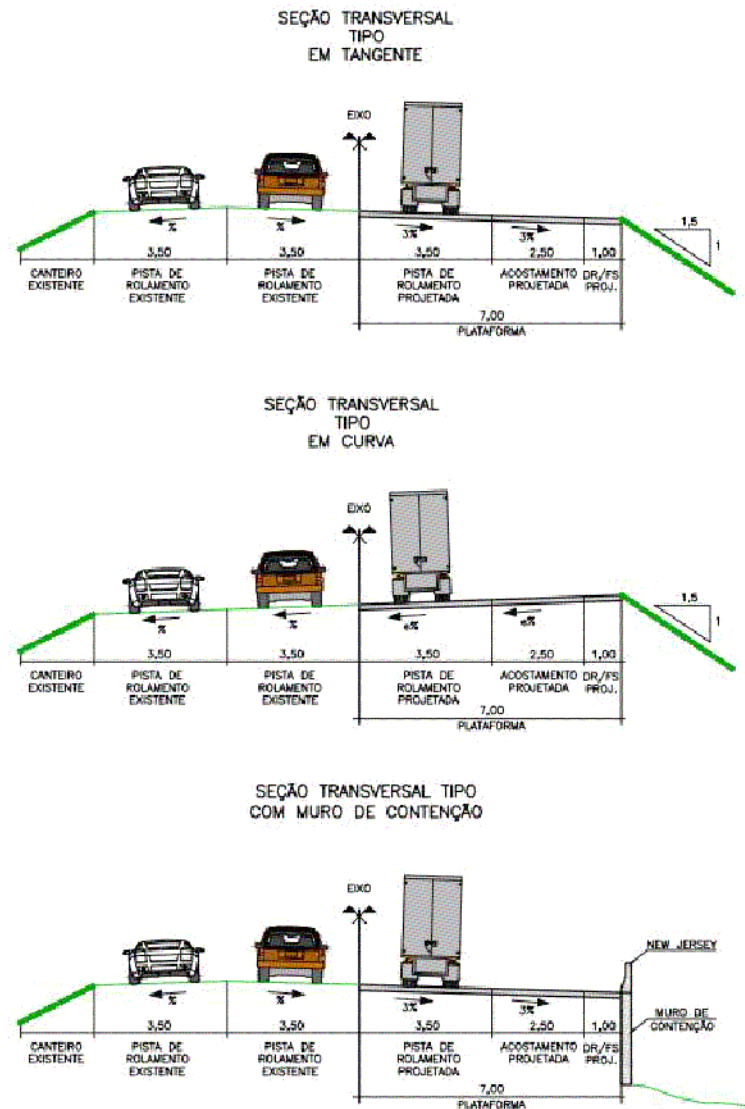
SEÇÃO TRANSVERSAL
TIPO
EM TANGENTE

EIXO

%

%

3%

3%

1,5

1

3,50

3,50

3,50

2,50

1,00

CANTEIRO EXISTENTE

PISTA DE ROLAMENTO EXISTENTE

PISTA DE ROLAMENTO EXISTENTE

PISTA DE ROLAMENTO PROJETADA

ACOSTAMENTO PROJETADA

DR/FS PROJ.

7,00

PLATAFORMA

SEÇÃO TRANSVERSAL
TIPO
EM CURVA

EIXO

%

%

e%

e%

1,5

1

3,50

3,50

3,50

2,50

1,00

CANTEIRO EXISTENTE

PISTA DE ROLAMENTO EXISTENTE

PISTA DE ROLAMENTO EXISTENTE

PISTA DE ROLAMENTO PROJETADA

ACOSTAMENTO PROJETADA

DR/FS PROJ.

7,00

PLATAFORMA

SEÇÃO TRANSVERSAL TIPO
COM MURO DE CONTENÇÃO

EIXO

NEW JERSEY

%

%

3%

3%

MURO DE CONTENÇÃO

3,50

3,50

3,50

2,50

1,00

CANTEIRO EXISTENTE

PISTA DE ROLAMENTO EXISTENTE

PISTA DE ROLAMENTO EXISTENTE

PISTA DE ROLAMENTO PROJETADA

ACOSTAMENTO PROJETADA

DR/FS PROJ.

7,00

PLATAFORMA